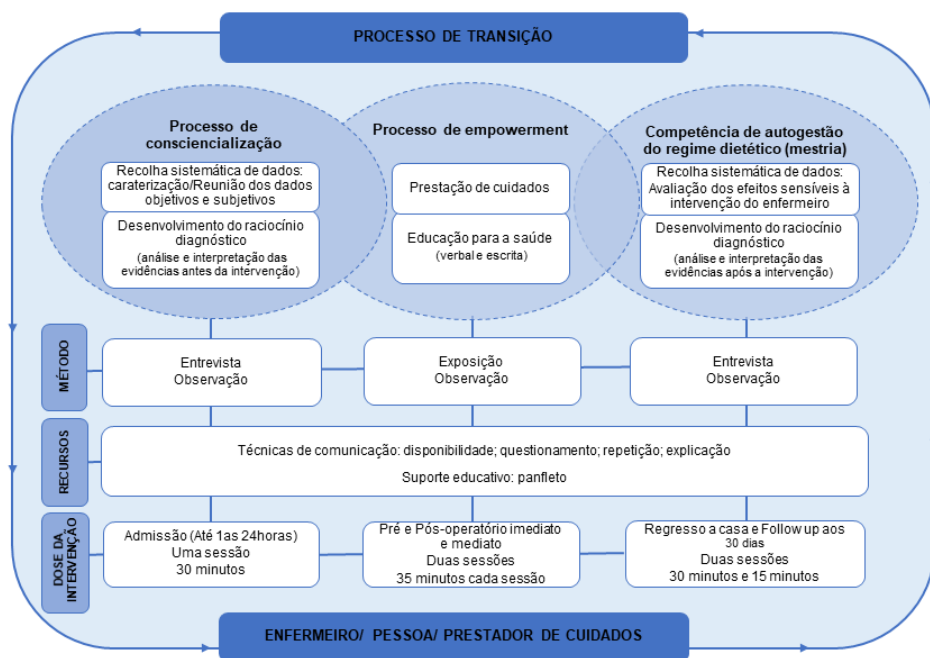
PROCESSO DE TRANSIÇÃO

Processo de consciencialização

Recolha sistemática de dados: caraterização/Reunião dos dados objetivos e subjetivos

Desenvolvimento do raciocínio diagnóstico
(análise e interpretação das evidências antes da intervenção)

Processo de empowerment

Prestação de cuidados

Educação para a saúde
(verbal e escrita)

Competência de autogestão do regime dietético (mestria)

Recolha sistemática de dados: Avaliação dos efeitos sensíveis à intervenção do enfermeiro

Desenvolvimento do raciocínio diagnóstico
(análise e interpretação das evidências após a intervenção)

MÉTODO

Entrevista
Observação

Exposição
Observação

Entrevista
Observação

RECURSOS

Técnicas de comunicação: disponibilidade; questionamento; repetição; explicação

Suporte educativo: panfleto

DOSE DA INTERVENÇÃO

Admissão (Até 1as 24horas)
Uma sessão
30 minutos

Pré e Pós-operatório imediato e mediato
Duas sessões
35 minutos cada sessão

Regresso a casa e Follow up aos 30 dias
Duas sessões
30 minutos e 15 minutos

ENFERMEIRO/ PESSOA/ PRESTADOR DE CUIDADOS